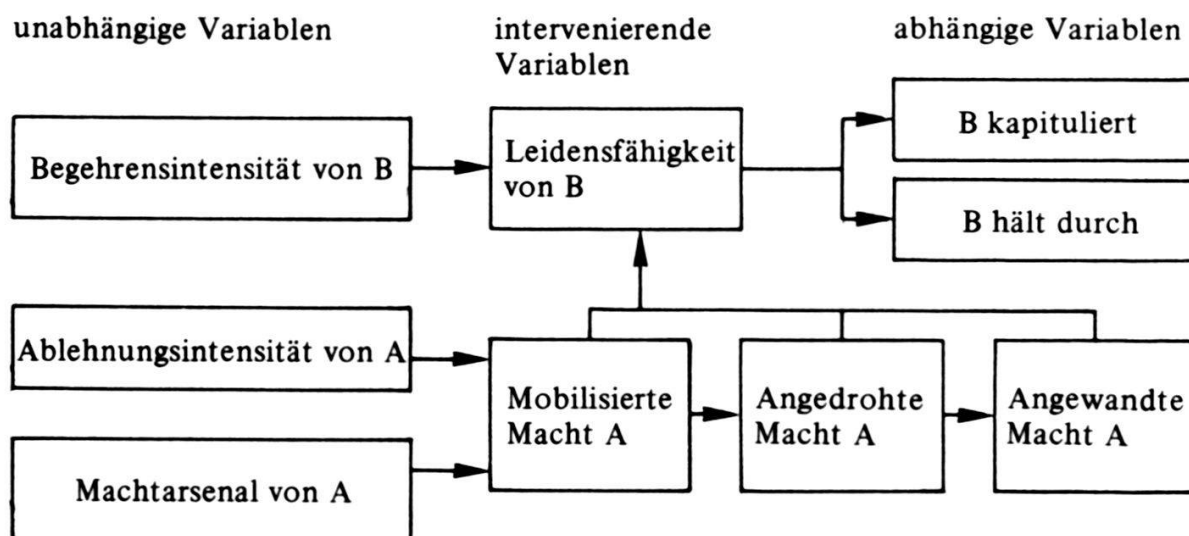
unabhängige Variablen

intervenierende Variablen

abhängige Variablen

Begehrensintensität von B

Leidensfähigkeit von B

B kapituliert

B hält durch

Ablehnungsintensität von A

Machtarsenal von A

Mobilisierte Macht A

Angedrohte Macht A

Angewandte Macht A